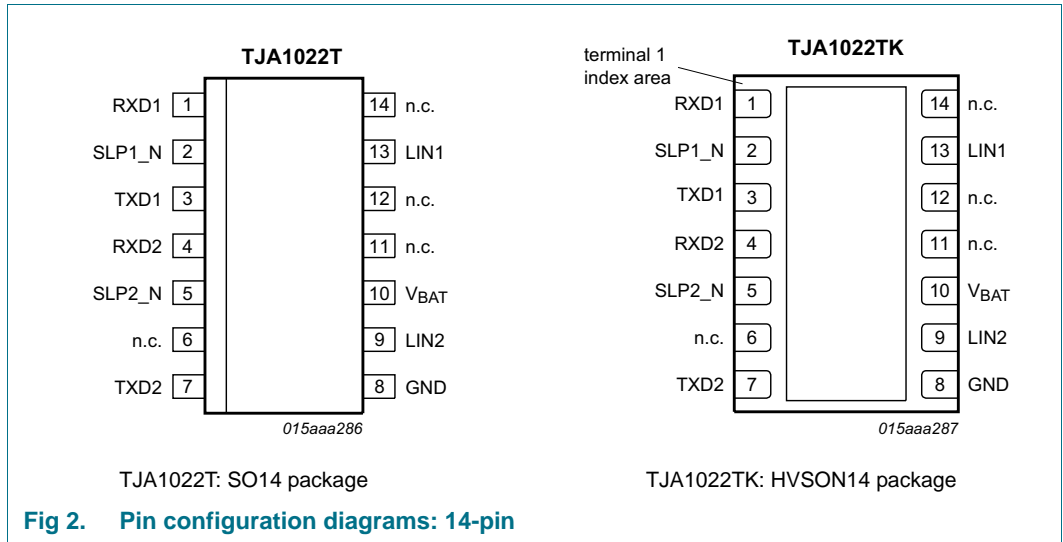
TJA1022T

RXD1 1
SLP1_N 2
TXD1 3
RXD2 4
SLP2_N 5
n.c. 6
TXD2 7

14 n.c.
13 LIN1
12 n.c.
11 n.c.
10 $V_{BAT}$
9 LIN2
8 GND

015aaa286

TJA1022TK

terminal 1 index area

RXD1 1
SLP1_N 2
TXD1 3
RXD2 4
SLP2_N 5
n.c. 6
TXD2 7

14 n.c.
13 LIN1
12 n.c.
11 n.c.
10 $V_{BAT}$
9 LIN2
8 GND

015aaa287

TJA1022T: SO14 package

TJA1022TK: HVSON14 package

Fig 2. Pin configuration diagrams: 14-pin